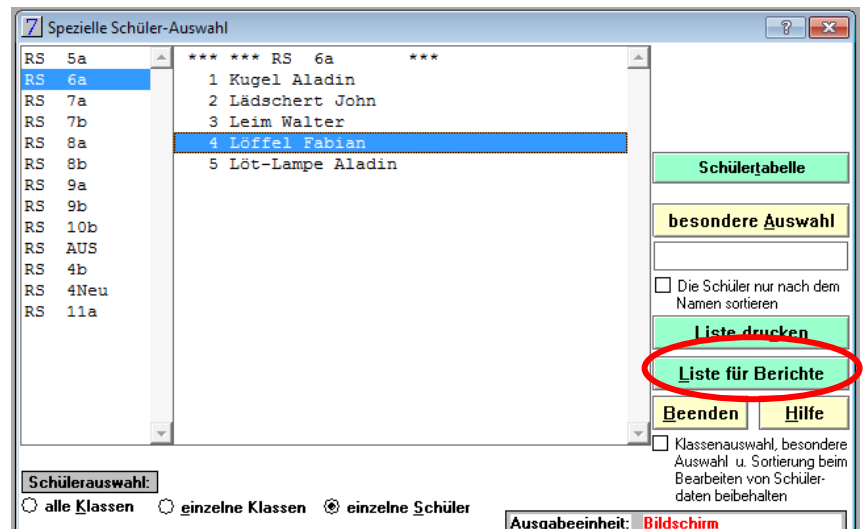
Spezielle Schüler-Auswahl

? X

RS 5a
RS 6a
RS 7a
RS 7b
RS 8a
RS 8b
RS 9a
RS 9b
RS 10b
RS AUS
RS 4b
RS 4Neu
RS 11a

*** *** RS 6a ***
1 Kugel Aladin
2 Lädschert John
3 Leim Walter
4 Löffel Fabian
5 Löt-Lampe Aladin

Schülertabelle

besondere Auswahl

Die Schüler nur nach dem Namen sortieren

Liste drucken

Liste für Berichte

Beenden

Hilfe

Klassenauswahl, besondere Auswahl u. Sortierung beim Bearbeiten von Schülerdaten beibehalten

Schülerauswahl:

alle Klassen

einzelne Klassen

einzelne Schüler

Ausgabeeinheit: Bildschirm